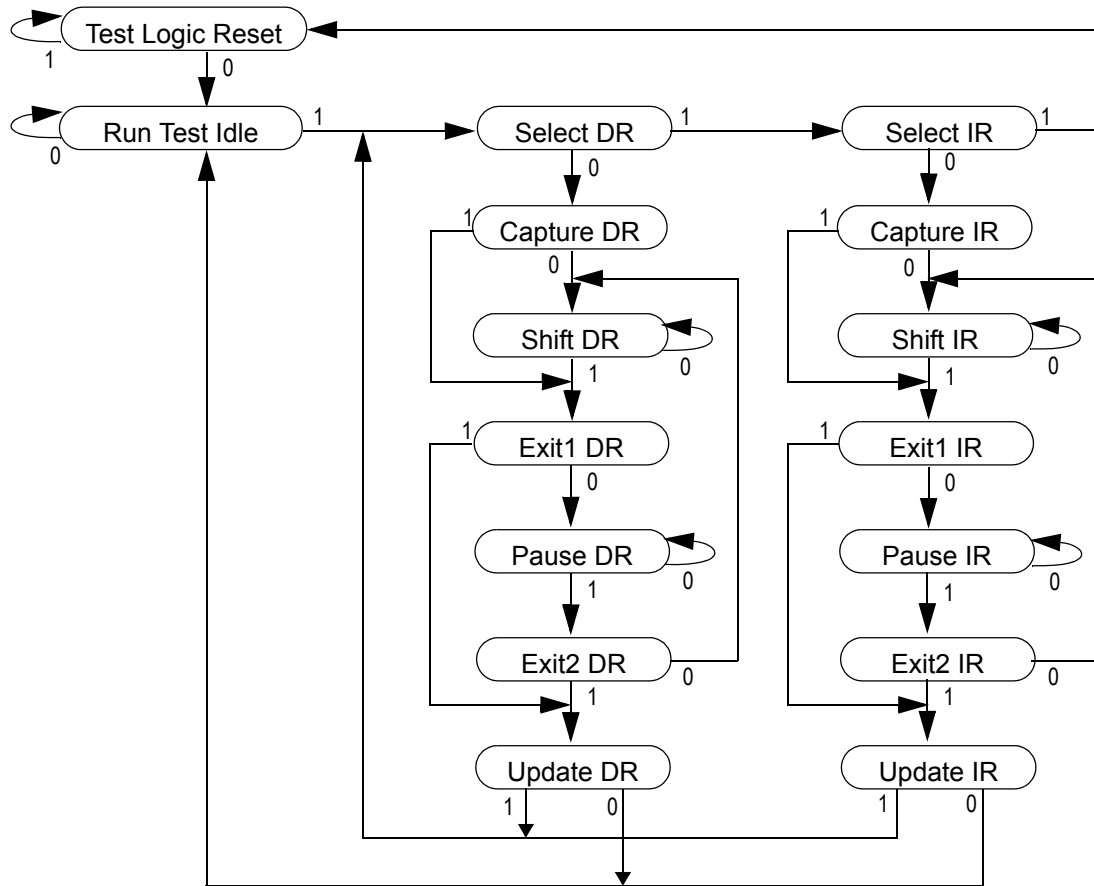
Test Logic Reset
1
0
Run Test Idle
0
1
Select DR
1
0
Select IR
1
0
1
Capture DR
0
Shift DR
0
1
1
Exit1 DR
0
Pause DR
0
1
Exit2 DR
0
1
Update DR
1
0
1
Capture IR
0
Shift IR
0
1
1
Exit1 IR
0
Pause IR
0
1
Exit2 IR
0
1
Update IR
1
0